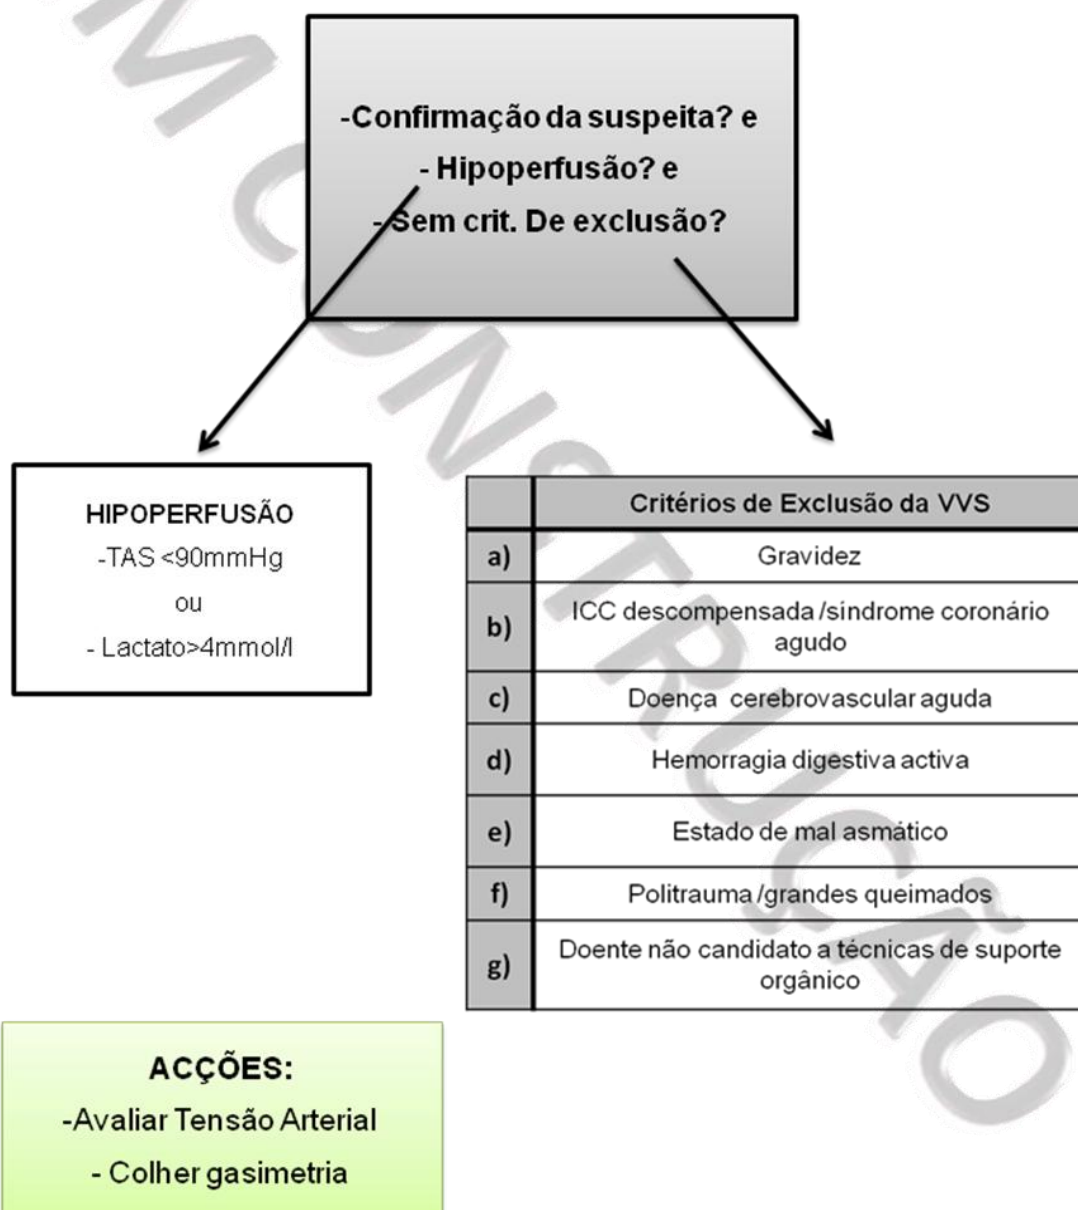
-Confirmação da suspeita? e
- Hipoperfusão? e
- Sem crit. De exclusão?

HIPOPERFUSÃO
-TAS <90mmHg
ou
- Lactato>4mmol/l

| | Critérios de Exclusão da VVS |
|---|---|
| a) | Gravidez |
| b) | ICC descompensada /síndrome coronário agudo |
| c) | Doença cerebrovascular aguda |
| d) | Hemorragia digestiva activa |
| e) | Estado de mal asmático |
| f) | Politrauma /grandes queimados |
| g) | Doente não candidato a técnicas de suporte orgânico |

ACÇÕES:
-Avaliar Tensão Arterial
- Colher gasimetria

EM CONSTRUÇÃO